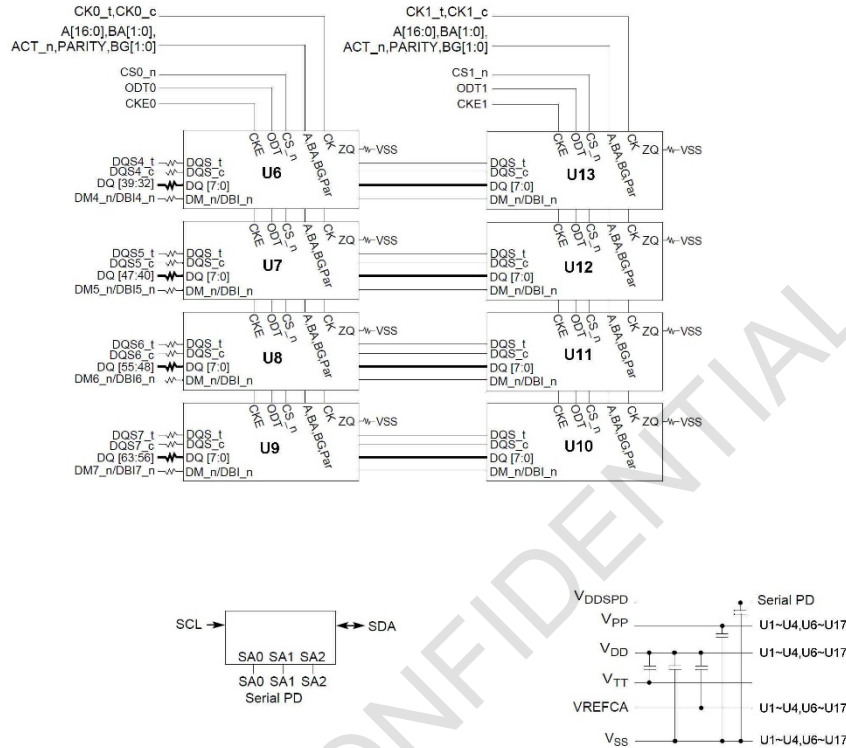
CK0_t,CK0_c
A[16:0],BA[1:0],
ACT_n,PARITY,BG[1:0]

CK1_t,CK1_c
A[16:0],BA[1:0],
ACT_n,PARITY,BG[1:0]

CS0_n
ODT0
CKE0

CS1_n
ODT1
CKE1

DQS4_t
DQS4_c
DQ [39:32]
DM4_n/DBI4_n

CKE ODT CS_n A,BA,BG,Par CK ZQ VSS
DQS_t
DQS_c
DQ [7:0]
DM_n/DBI_n
U6

CKE ODT CS_n A,BA,BG,Par CK ZQ VSS
DQS_t
DQS_c
DQ [7:0]
DM_n/DBI_n
U13

DQS5_t
DQS5_c
DQ [47:40]
DM5_n/DBI5_n

CKE ODT CS_n A,BA,BG,Par CK ZQ VSS
DQS_t
DQS_c
DQ [7:0]
DM_n/DBI_n
U7

CKE ODT CS_n A,BA,BG,Par CK ZQ VSS
DQS_t
DQS_c
DQ [7:0]
DM_n/DBI_n
U12

DQS6_t
DQS6_c
DQ [55:48]
DM6_n/DBI6_n

CKE ODT CS_n A,BA,BG,Par CK ZQ VSS
DQS_t
DQS_c
DQ [7:0]
DM_n/DBI_n
U8

CKE ODT CS_n A,BA,BG,Par CK ZQ VSS
DQS_t
DQS_c
DQ [7:0]
DM_n/DBI_n
U11

DQS7_t
DQS7_c
DQ [63:56]
DM7_n/DBI7_n

CKE ODT CS_n A,BA,BG,Par CK ZQ VSS
DQS_t
DQS_c
DQ [7:0]
DM_n/DBI_n
U9

CKE ODT CS_n A,BA,BG,Par CK ZQ VSS
DQS_t
DQS_c
DQ [7:0]
DM_n/DBI_n
U10

SCL
SDA
SA0 SA1 SA2
SA0 SA1 SA2
Serial PD

$V_{DDSPD}$
Serial PD
$V_{PP}$
U1~U4,U6~U17
$V_{DD}$
U1~U4,U6~U17
$V_{TT}$
VREFCA
U1~U4,U6~U17
$V_{SS}$
U1~U4,U6~U17

CONFIDENTIAL